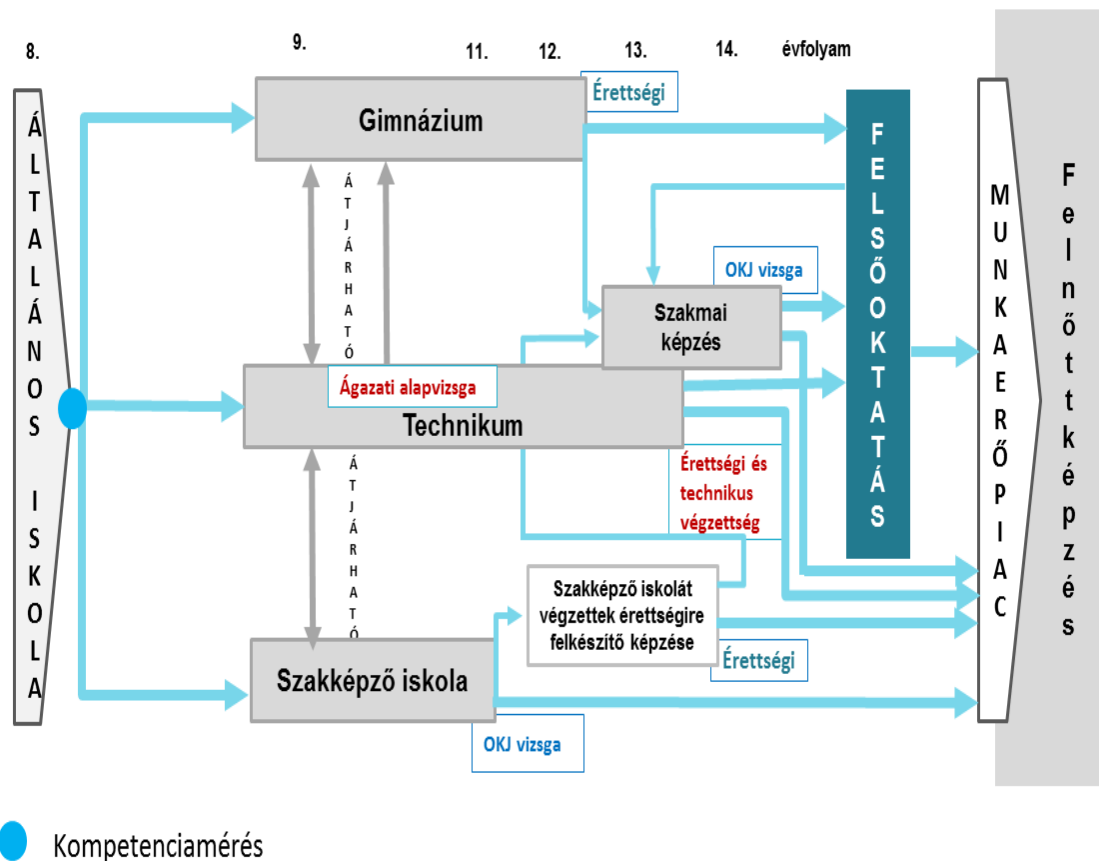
8.

9.

11.

12.

13.

14.

évfolyam

ÁLTALÁNOS ISKOLA

Gimnázium

Érettségi

FELSŐOKTATÁS

MUNKAERŐPIAC

Felnőttképzés

ÁTJÁRHATÓ

OKJ vizsga

Szakmai képzés

Ágazati alapvizsga

Technikum

ÁTJÁRHATÓ

Érettségi és technikus végzettség

Szakképző iskolát végzettek érettségire felkészítő képzése

Érettségi

Szakképző iskola

OKJ vizsga

Kompetenciamérés